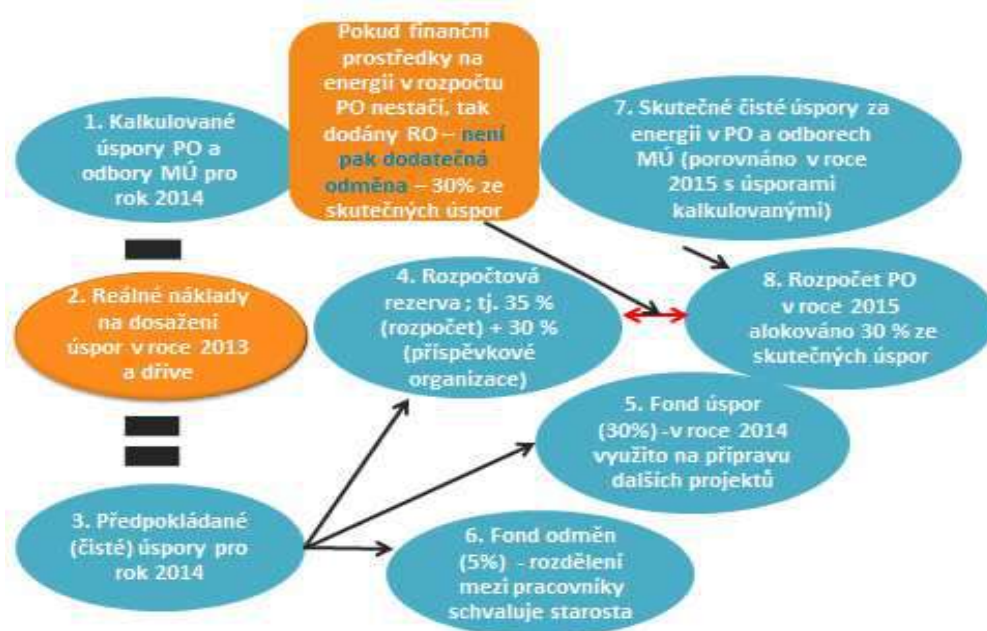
1. Kalkulované úspory PO a odbory MÚ pro rok 2014

Pokud finanční prostředky na energii v rozpočtu PO nestačí, tak dodány RO – není pak dodatečná odměna – 30% ze skutečných úspor

7. Skutečné čisté úspory za energii v PO a odborech MÚ (porovnáno v roce 2015 s úsporami kalkulovanými)

2. Reálné náklady na dosažení úspor v roce 2013 a dříve

4. Rozpočtová rezerva ; tj. 35 % (rozpočet) + 30 % (příspěvkové organizace)

8. Rozpočet PO v roce 2015 alokováno 30 % ze skutečných úspor

5. Fond úspor (30%) -v roce 2014 využito na přípravu dalších projektů

3. Předpokládané (čisté) úspory pro rok 2014

6. Fond odměn (5%) - rozdělení mezi pracovníky schvaluje starosta